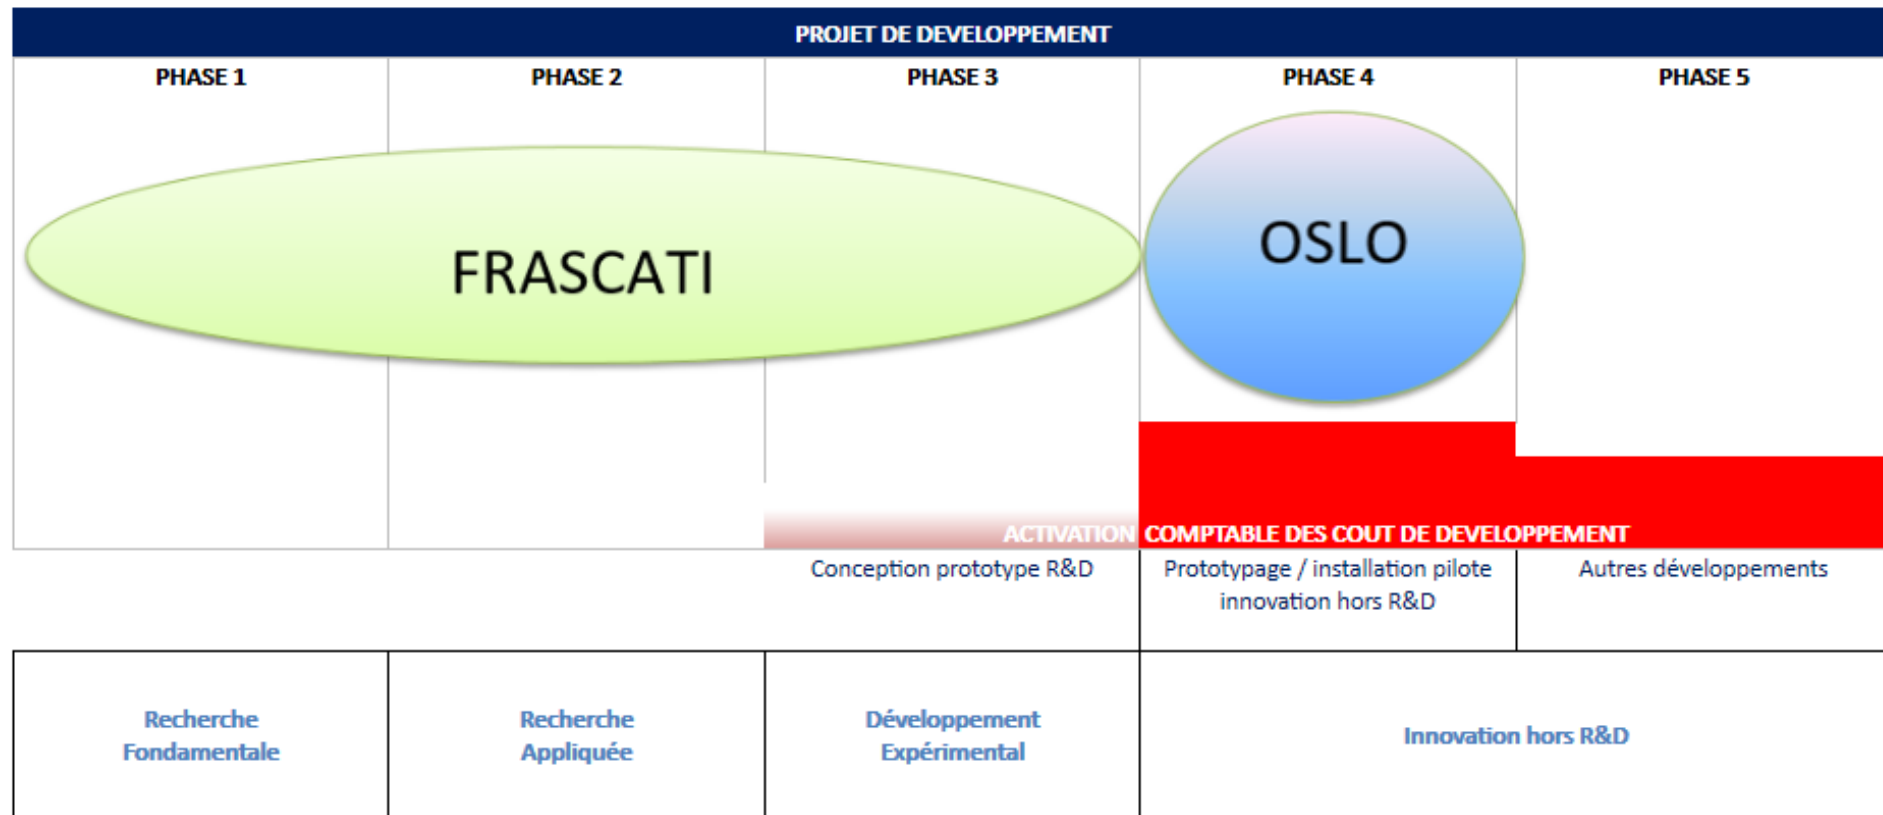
PROJET DE DEVELOPPEMENT

| PHASE 1 | PHASE 2 | PHASE 3 | PHASE 4 | PHASE 5 |
|---|---|---|---|---|

FRASCATI

OSLO

ACTIVATION COMPTABLE DES COUT DE DEVELOPPEMENT

Conception prototype R&D

Prototypage / installation pilote innovation hors R&D

Autres développements

| Recherche Fondamentale | Recherche Appliquée | Développement Expérimental | Innovation hors R&D |
|---|---|---|---|